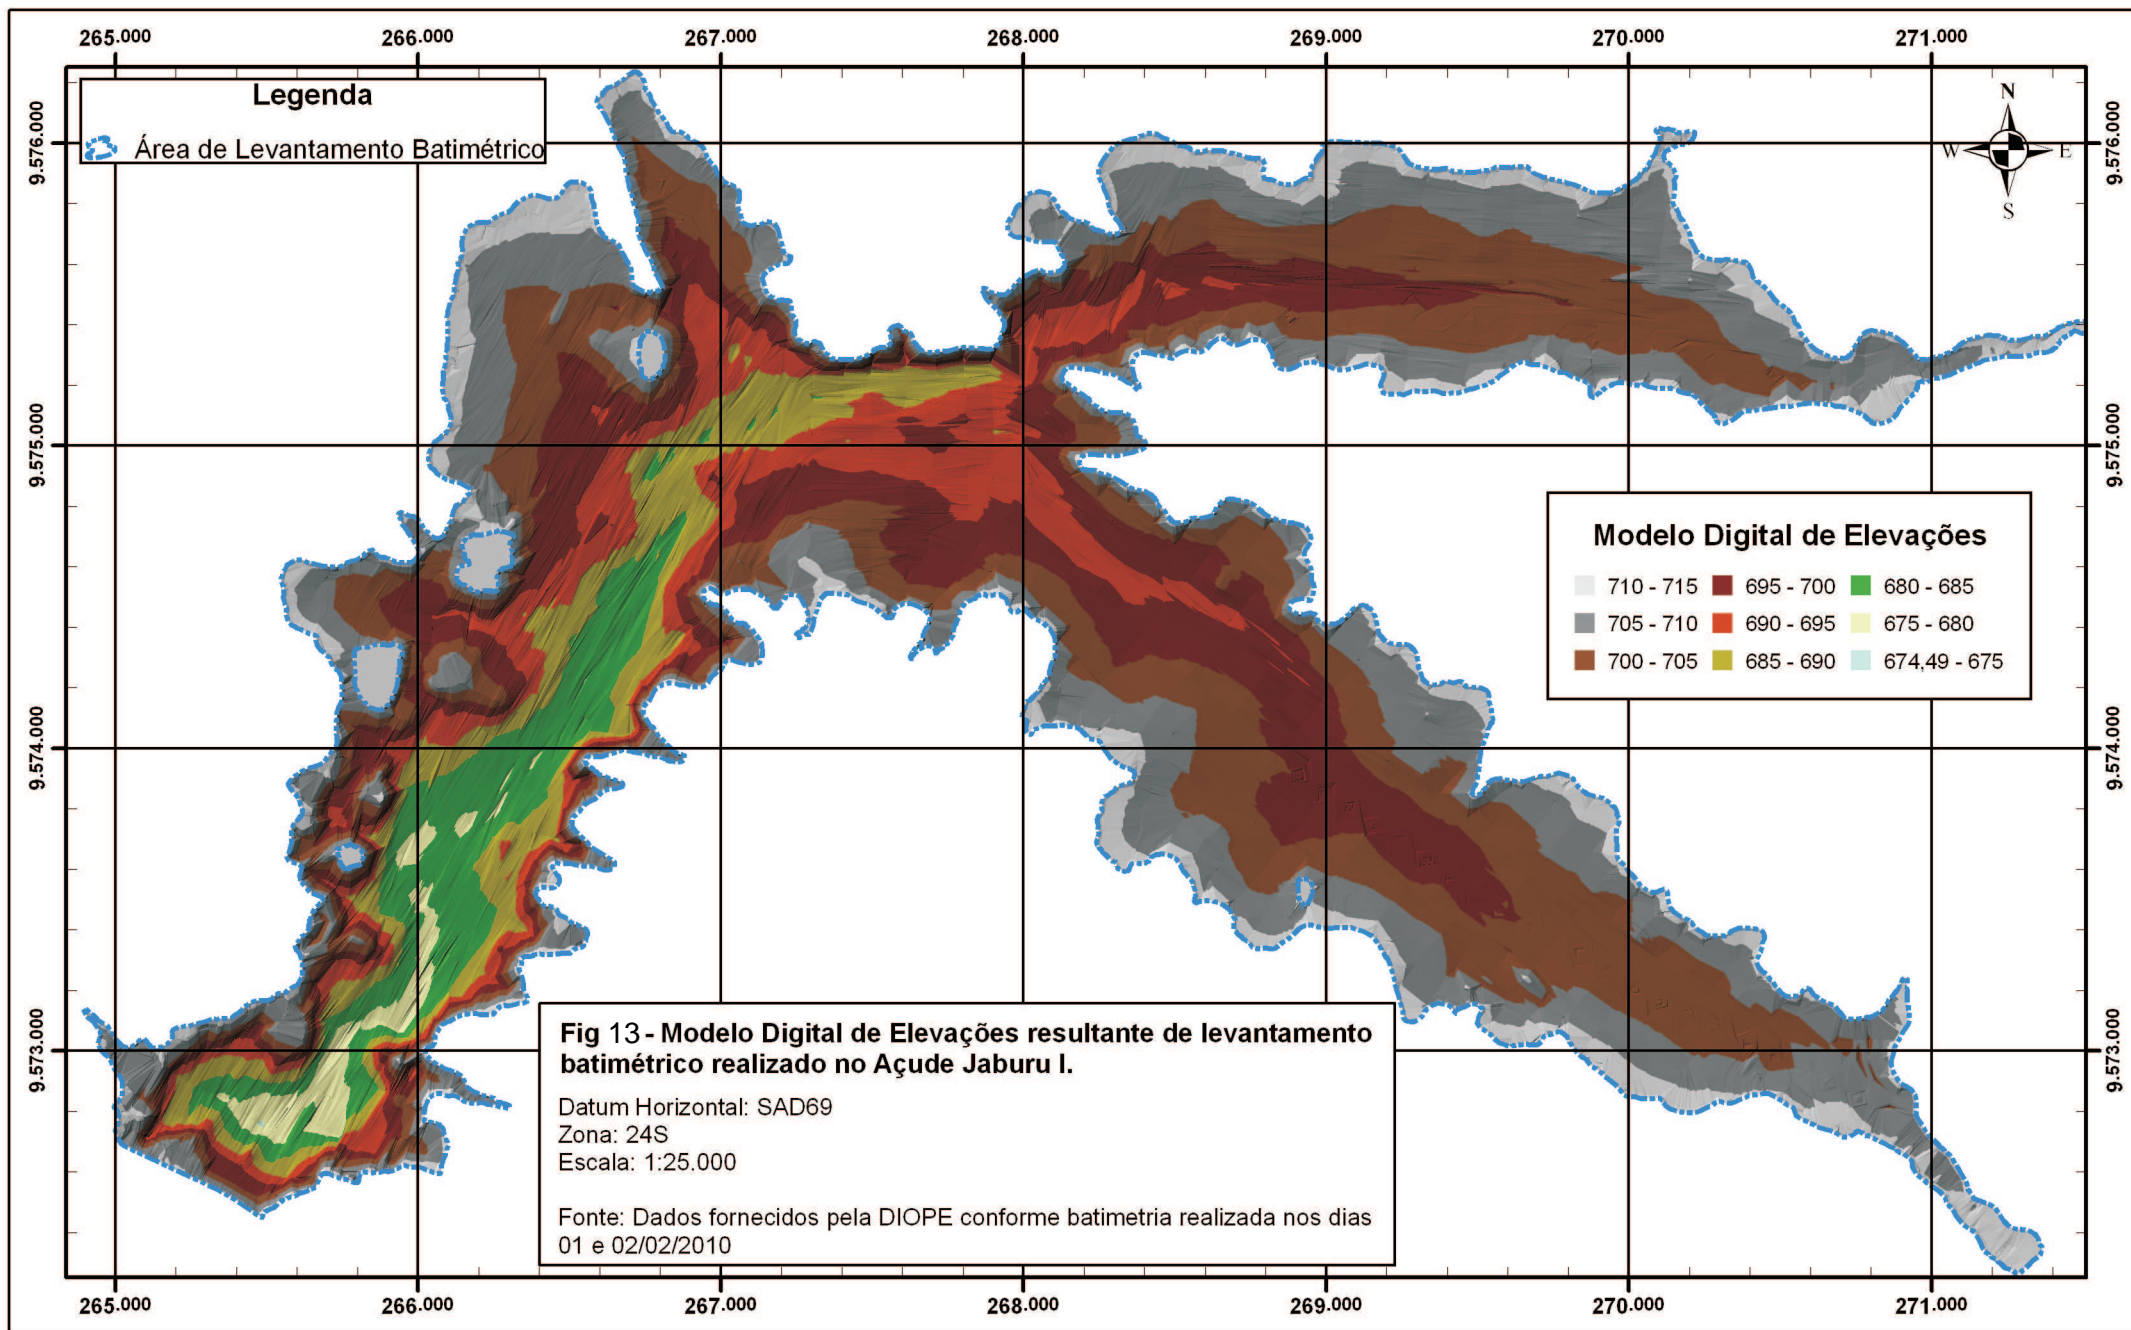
265.000 266.000 267.000 268.000 269.000 270.000 271.000

Legenda

Área de Levantamento Batimétrico

9.576.000 9.576.000

N
W E
S

9.575.000 9.575.000

Modelo Digital de Elevações

| | | |
|---|---|---|
| 710 - 715 | 695 - 700 | 680 - 685 |
| 705 - 710 | 690 - 695 | 675 - 680 |
| 700 - 705 | 685 - 690 | 674,49 - 675 |

9.574.000 9.574.000

9.573.000 9.573.000

**Fig 13 - Modelo Digital de Elevações resultante de levantamento batimétrico realizado no Açude Jaburu I.**

Datum Horizontal: SAD69
Zona: 24S
Escala: 1:25.000

Fonte: Dados fornecidos pela DIOPE conforme batimetria realizada nos dias 01 e 02/02/2010

265.000 266.000 267.000 268.000 269.000 270.000 271.000